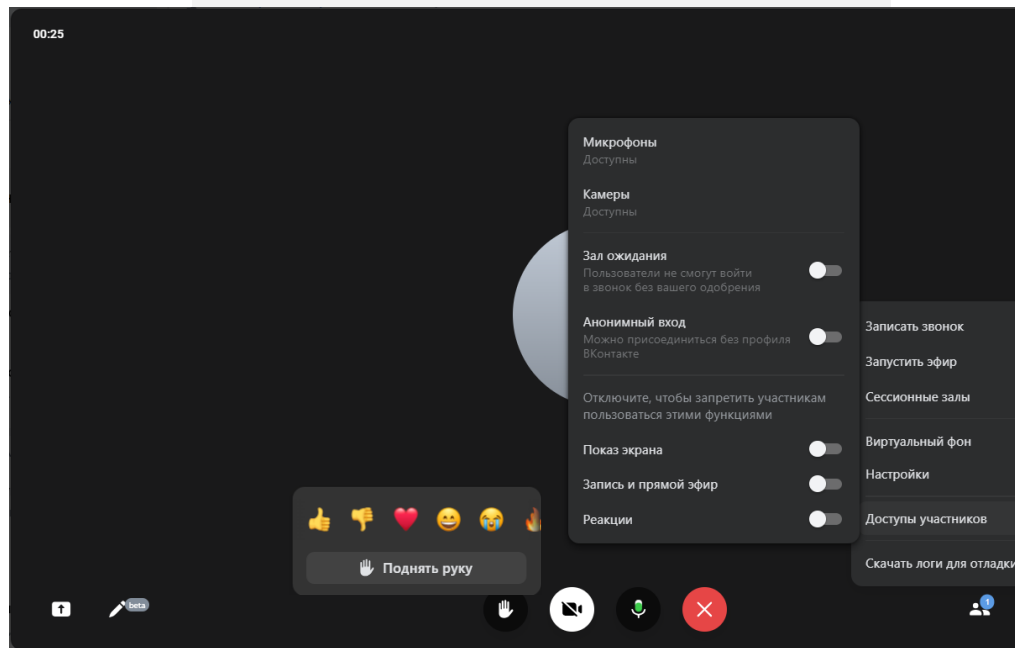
00:25

Микрофоны
Доступны

Камеры
Доступны

Зал ожидания
Пользователи не смогут войти в звонок без вашего одобрения

Анонимный вход
Можно присоединиться без профиля ВКонтакте

Отключите, чтобы запретить участникам пользоваться этими функциями

Показ экрана

Запись и прямой эфир

Реакции

Записать звонок
Запустить эфир
Сессионные залы
Виртуальный фон
Настройки
Доступы участников
Скачать логи для отладки

👍 👎 ❤️ 😀 😭 🔥

Поднять руку

beta

1